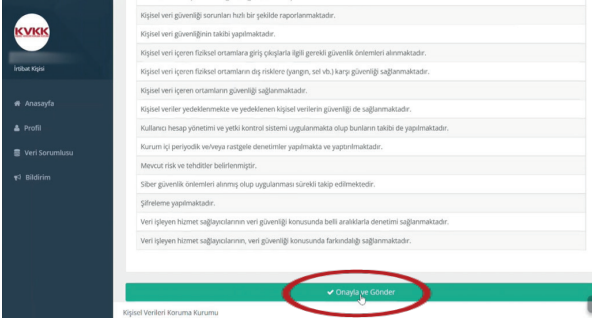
KVKK

İrtibat Kişisi

Anasayfa

Profil

Veri Sorumlusu

Bildirim

Kişisel veri güvenliği sorunları hızlı bir şekilde raporlanmaktadır.

Kişisel veri güvenliğinin takibi yapılmaktadır.

Kişisel veri içeren fiziksel ortamlara giriş çıkışlarla ilgili gerekli güvenlik önlemleri alınmaktadır.

Kişisel veri içeren fiziksel ortamların dış risklere (yangın, sel vb.) karşı güvenliği sağlanmaktadır.

Kişisel veri içeren ortamların güvenliği sağlanmaktadır.

Kişisel veriler yedeklenmekte ve yedeklenen kişisel verilerin güvenliği de sağlanmaktadır.

Kullanıcı hesap yönetimi ve yetki kontrol sistemi uygulanmakta olup bunların takibi de yapılmaktadır.

Kurum içi periyodik ve/veya rastgele denetimler yapılmakta ve yaptırılmaktadır.

Mevcut risk ve tehditler belirlenmiştir.

Siber güvenlik önlemleri alınmış olup uygulanması sürekli takip edilmektedir.

Şifreleme yapılmaktadır.

Veri işleyen hizmet sağlayıcılarının veri güvenliği konusunda belli aralıklarla denetimi sağlanmaktadır.

Veri işleyen hizmet sağlayıcılarının, veri güvenliği konusunda farkındalığı sağlanmaktadır.

✔ Onayla ve Gönder

Kişisel Verileri Koruma Kurumu